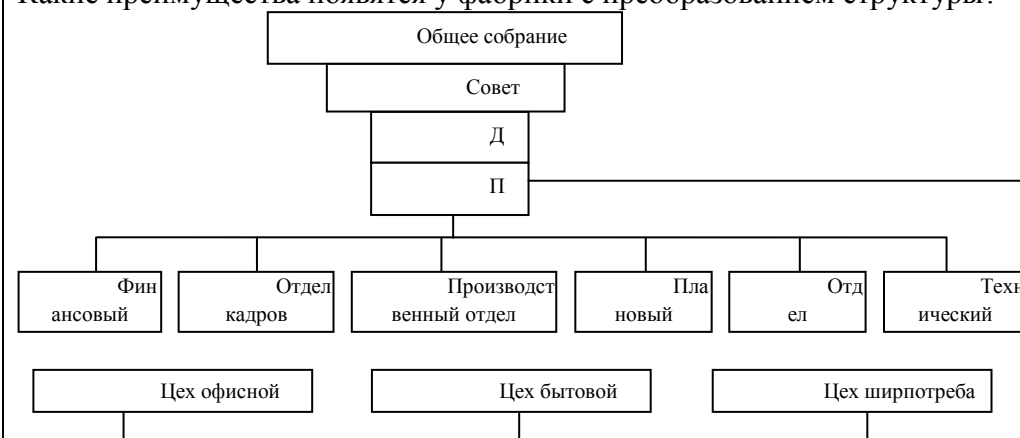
Какие преимущества появятся у фабрики с преобразованием структуры?

Общее собрание

Совет

Д

П

Фин ансовый

Отдел кадров

Производст венный отдел

Пла новый

Отд ел

Техн ический

Цех офисной

Цех бытовой

Цех ширпотреба